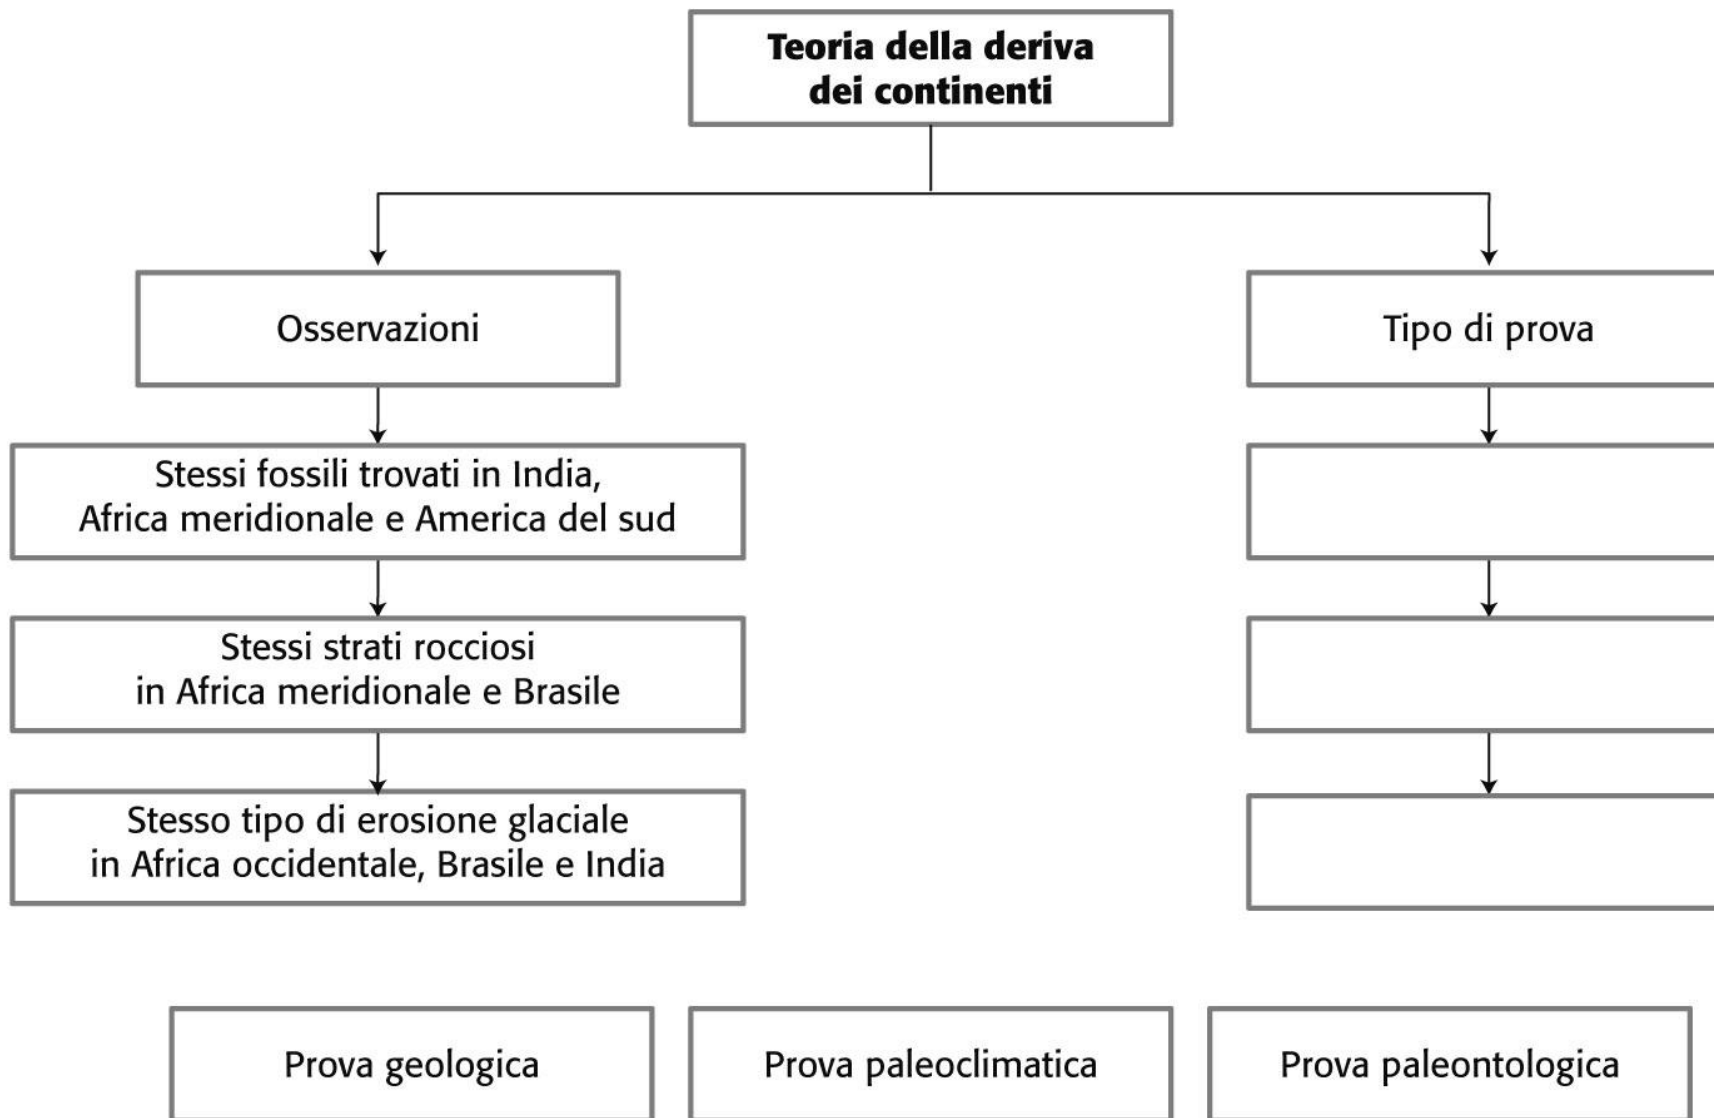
Teoria della deriva dei continenti

Osservazioni

Stessi fossili trovati in India, Africa meridionale e America del sud

Stessi strati rocciosi in Africa meridionale e Brasile

Stesso tipo di erosione glaciale in Africa occidentale, Brasile e India

Tipo di prova

Prova geologica

Prova paleoclimatica

Prova paleontologica